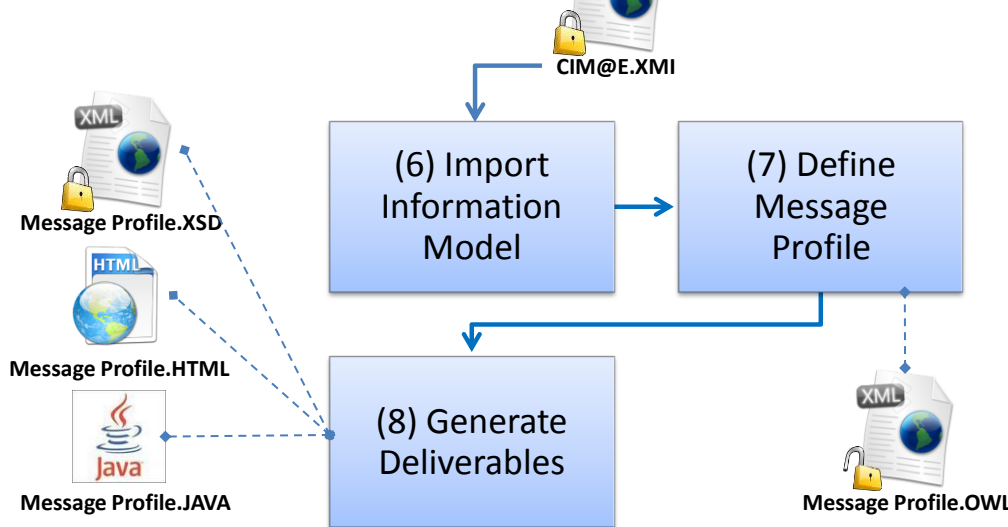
CIM@E.XMI

XML

Message Profile.XSD

HTML

Message Profile.HTML

Java

Message Profile.JAVA

(6) Import Information Model

(7) Define Message Profile

(8) Generate Deliverables

XML

Message Profile.OWL